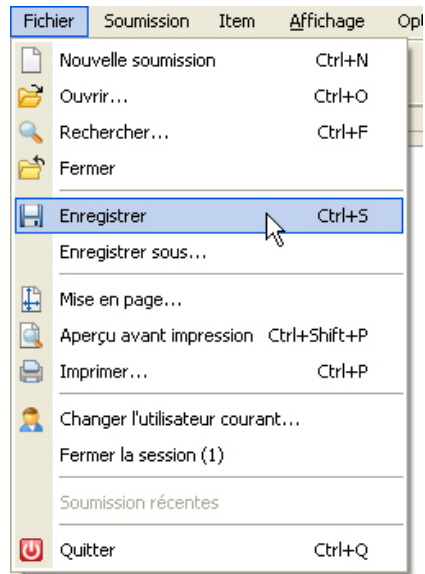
Fichier Soumission Item Affichage Opt

Nouvelle soumission Ctrl+N
Ouvrir... Ctrl+O
Rechercher... Ctrl+F
Fermer
Enregistrer Ctrl+S
Enregistrer sous...
Mise en page...
Aperçu avant impression Ctrl+Shift+P
Imprimer... Ctrl+P
Changer l'utilisateur courant...
Fermer la session (1)
Soumission récentes
Quitter Ctrl+Q